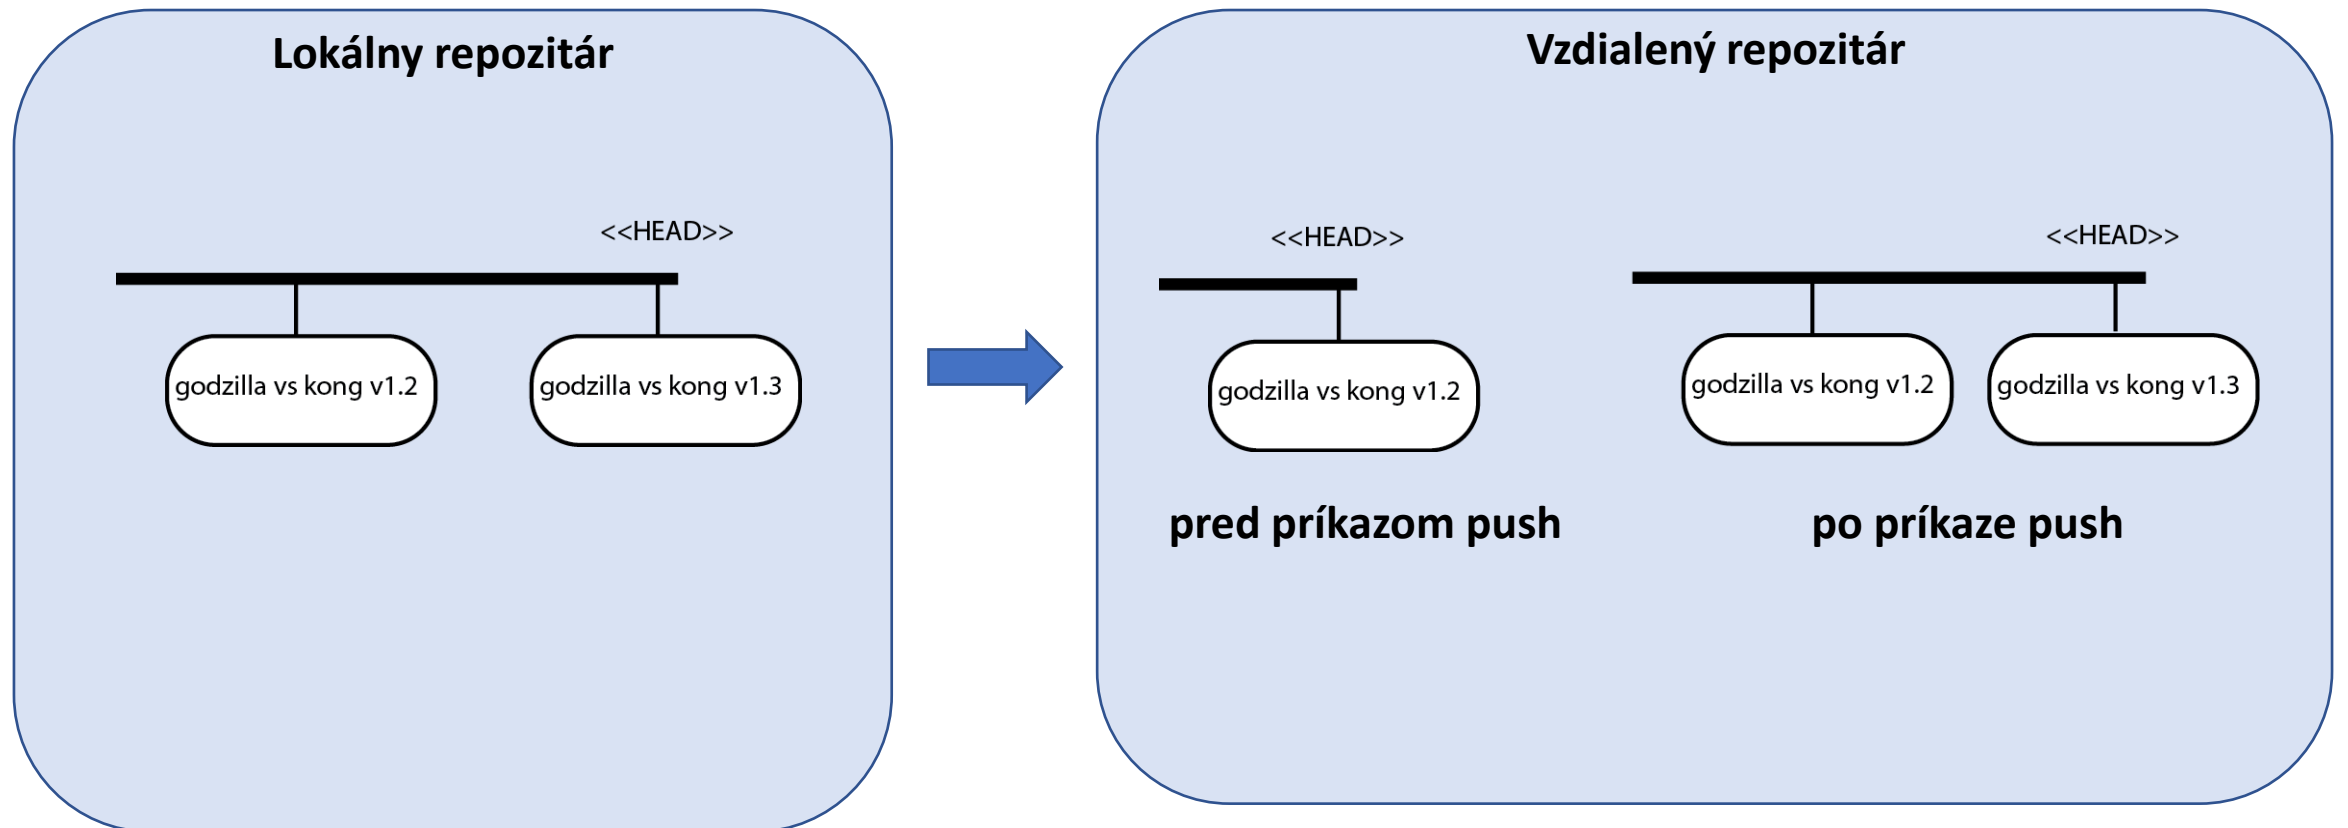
Lokálny repozitár

<<HEAD>>

godzilla vs kong v1.2

godzilla vs kong v1.3

Vzdialený repozitár

<<HEAD>>

godzilla vs kong v1.2

pred príkazom push

<<HEAD>>

godzilla vs kong v1.2

godzilla vs kong v1.3

po príkaze push